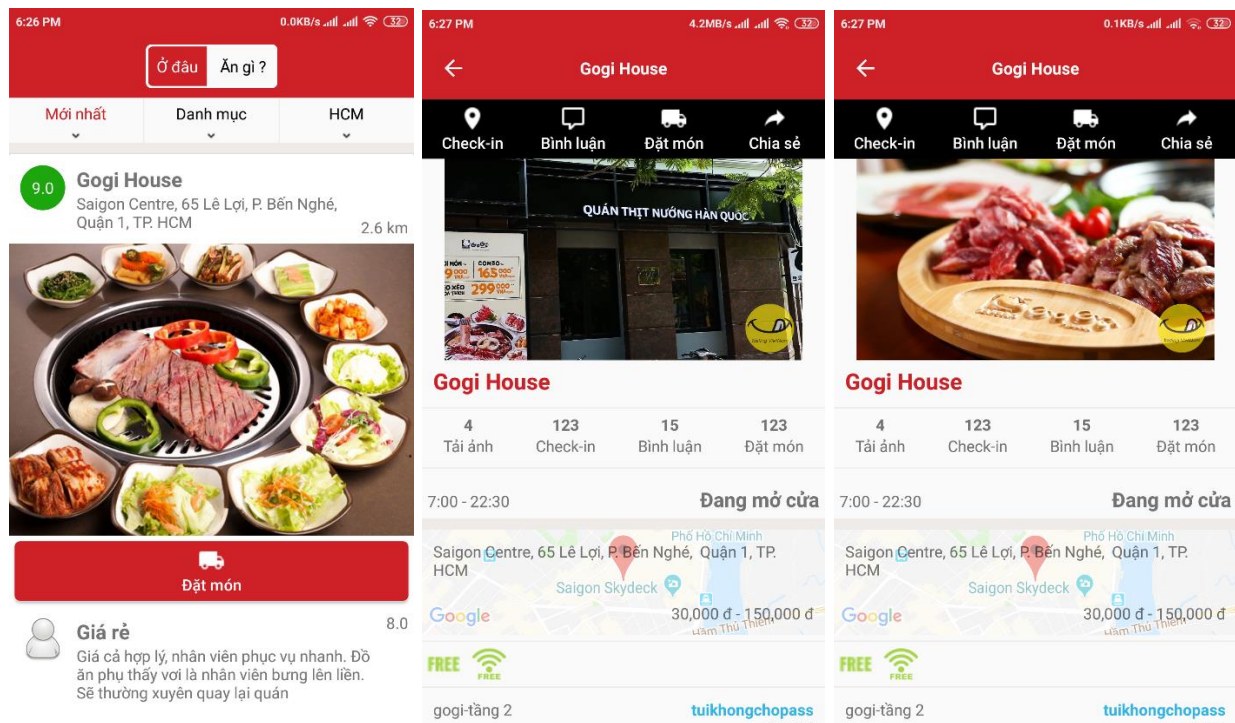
6:26 PM 0.0KB/s 32

Ở đâu Ăn gì ?

Mới nhất Danh mục HCM

9.0 Gogi House
Saigon Centre, 65 Lê Lợi, P. Bến Nghé, Quận 1, TP. HCM
2.6 km

Đặt món

Giá rẻ 8.0
Giá cả hợp lý, nhân viên phục vụ nhanh. Đồ ăn phụ thấy vơi là nhân viên bưng lên liền. Sẽ thường xuyên quay lại quán

6:27 PM 4.2MB/s 32

Gogi House

Check-in Bình luận Đặt món Chia sẻ

QUÁN THỊT NƯỚNG HÀN QUỐC

Gogi House

| 4 | 123 | 15 | 123 |
|---|---|---|---|
| Tải ảnh | Check-in | Bình luận | Đặt món |

7:00 - 22:30 Đang mở cửa

Saigon Centre, 65 Lê Lợi, P. Bến Nghé, Quận 1, TP. HCM
Phố Hồ Chí Minh
Saigon Skydeck
Google
30,000 đ - 150,000 đ
Hầm Thủ Thiêm

FREE FREE

gogi-tầng 2 tuikhongchopass

6:27 PM 0.1KB/s 32

Gogi House

Check-in Bình luận Đặt món Chia sẻ

Gogi House

| 4 | 123 | 15 | 123 |
|---|---|---|---|
| Tải ảnh | Check-in | Bình luận | Đặt món |

7:00 - 22:30 Đang mở cửa

Saigon Centre, 65 Lê Lợi, P. Bến Nghé, Quận 1, TP. HCM
Phố Hồ Chí Minh
Saigon Skydeck
Google
30,000 đ - 150,000 đ
Hầm Thủ Thiêm

FREE FREE

gogi-tầng 2 tuikhongchopass